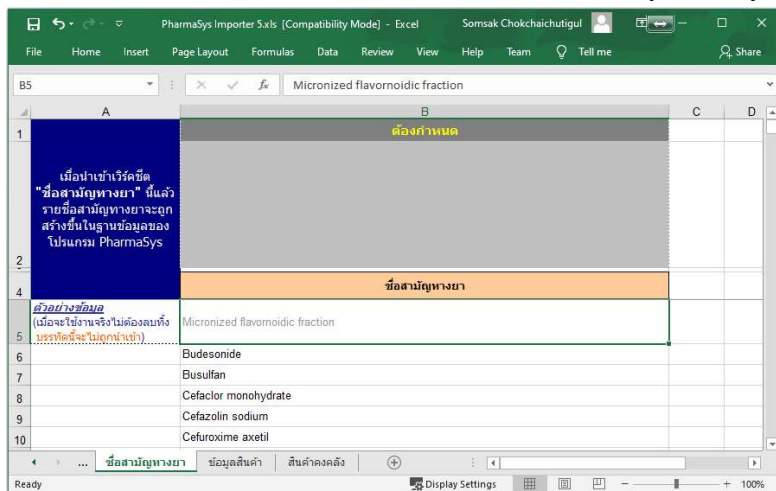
PharmaSys Importer 5.xls [Compatibility Mode] - Excel
Somsak Chokchaichutigul

File Home Insert Page Layout Formulas Data Review View Help Team Tell me Share

B5
Micronized flavornoidic fraction

| | A | B | C | D |
|---|---|---|---|---|
| 1 | เมื่อนำเข้าเวิร์คชีต "ชื่อสามัญทางยา" นี้แล้ว รายชื่อสามัญทางยาจะถูกสร้างขึ้นในฐานข้อมูลของโปรแกรม PharmaSys | ต้องกำหนด | | |
| 2 | | | | |
| 4 | | ชื่อสามัญทางยา | | |
| 5 | ตัวอย่างข้อมูล (เมื่อจะใช้งานจริงไม่ต้องลบทิ้ง บรรทัดนี้จะไม่ถูกนำเข้า) | Micronized flavornoidic fraction | | |
| 6 | | Budesonide | | |
| 7 | | Busulfan | | |
| 8 | | Cefaclor monohydrate | | |
| 9 | | Cefazolin sodium | | |
| 10 | | Cefuroxime axetil | | |

... ชื่อสามัญทางยา ข้อมูลสินค้า สินค้าคงคลัง

Ready Display Settings 100%